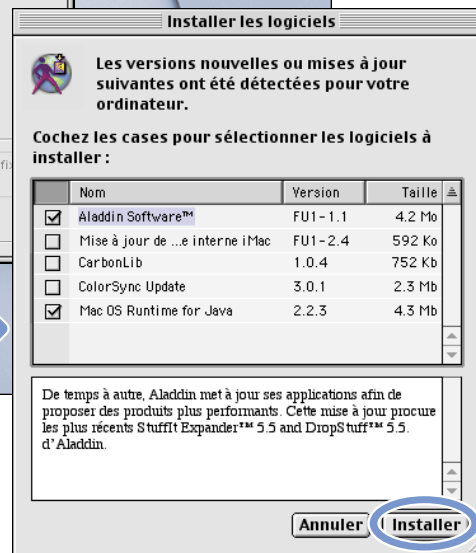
Installer les logiciels

Les versions nouvelles ou mises à jour suivantes ont été détectées pour votre ordinateur.

Cochez les cases pour sélectionner les logiciels à installer :

| | Nom | Version | Taille |
|---|---|---|---|
| ☑ | Aladdin Software™ | FU1-1.1 | 4.2 Mo |
| ☐ | Mise à jour de ...e interne iMac | FU1-2.4 | 592 Ko |
| ☐ | CarbonLib | 1.0.4 | 752 Kb |
| ☐ | ColorSync Update | 3.0.1 | 2.3 Mb |
| ☑ | Mac OS Runtime for Java | 2.2.3 | 4.3 Mb |

De temps à autre, Aladdin met à jour ses applications afin de proposer des produits plus performants. Cette mise à jour procure les plus récents StuffIt Expander™ 5.5 and DropStuff™ 5.5. d'Aladdin.

Annuler Installer